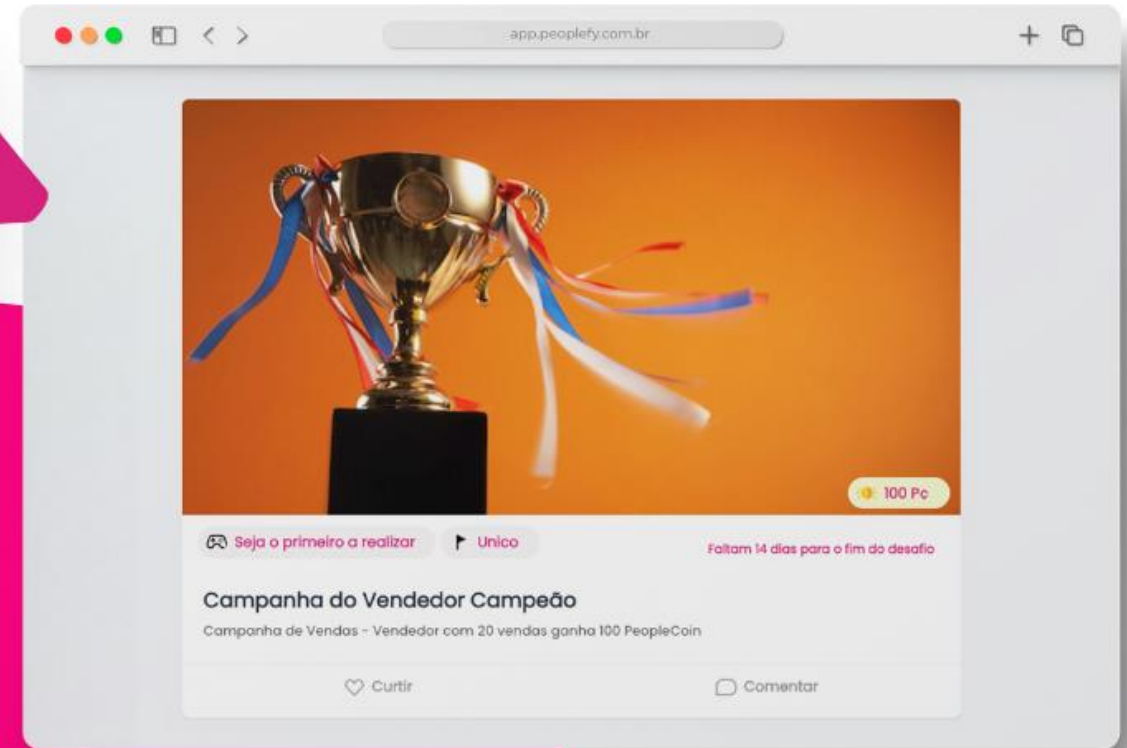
app.peoplefy.com.br

100 Pc

Seja o primeiro a realizar

Unico

Faltam 14 dias para o fim do desafio

Campanha do Vendedor Campeão

Campanha de Vendas - Vendedor com 20 vendas ganha 100 PeopleCoin

Curtir

Comentar